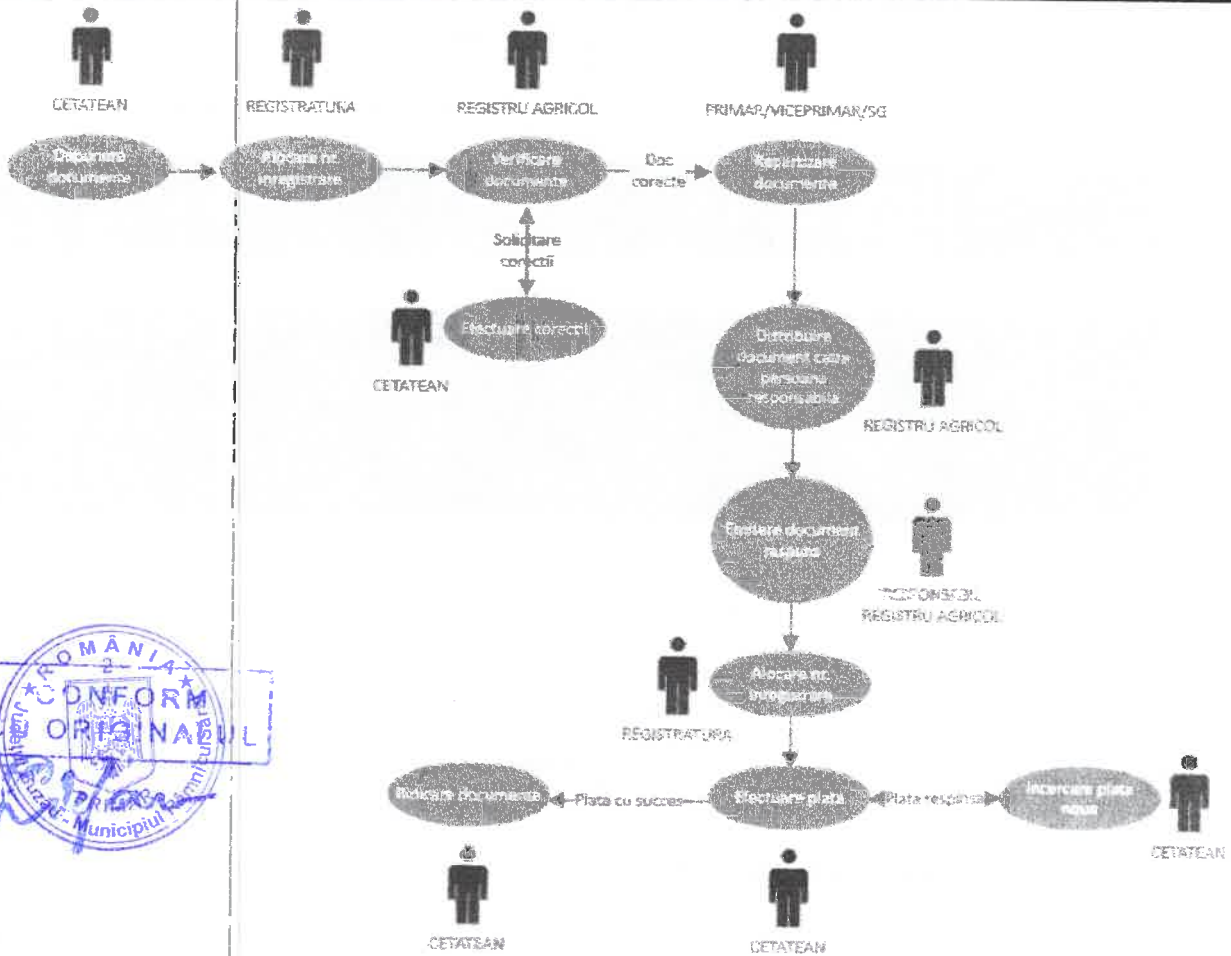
CETATEAN

REGISTRATURA

REGISTRU AGRICOL

PRIMAR/VICEPRIMAR/SG

Depunere documente

Alocare nr. inregistrare

Verificare documente

Doc corecte

Repartizare documente

Solicitare corectii

Efectuare corectii

CETATEAN

Distribuire document catre persoana responsabila

REGISTRU AGRICOL

Emitere document solicitat

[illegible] REGISTRU AGRICOL

Alocare nr. inregistrare

REGISTRATURA

Ridicare documente

Plata cu succes

Efectuare plata

Plata respinsa

Incercare plata noua

CETATEAN

CETATEAN

CETATEAN

ROMÂNIA
2
CONFORM
ORIGINALUL
Judetul Buzau - Municipiul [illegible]
PRIMARIA